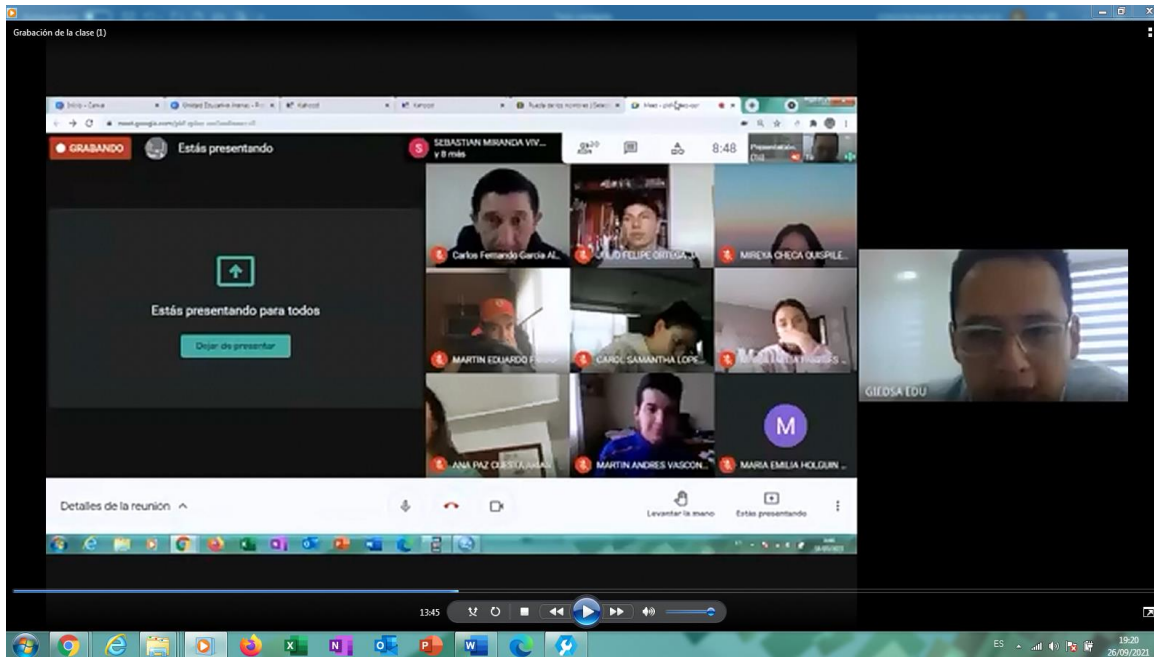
Grabación de la clase (1)

Inicio - Canva
Unidad Educativa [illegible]
Kahoot!
Kahoot!
Rueda de los nombres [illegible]
Meet - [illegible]

meet.google.com/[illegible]

GRABANDO
Estás presentando

SEBASTIAN MIRANDA VIV... y 8 más

20

8:48

Estás presentando para todos

Dejar de presentar

Carlos Fernando Garcia Al...
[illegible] FELIPE ORTEGA J...
MIREYA CHECA QUISPILE...
MARTIN EDUARDO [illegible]
CAROL SAMANTHA LOPE...
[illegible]
ANA PAZ CUESTA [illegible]
MARTIN ANDRES VASCON...
M
MARIA EMILIA HOLGUIN ...

GIEDSA EDU

Detalles de la reunión ^

Levantar la mano
Estás presentando

13:45

ES
19:20
26/09/2021